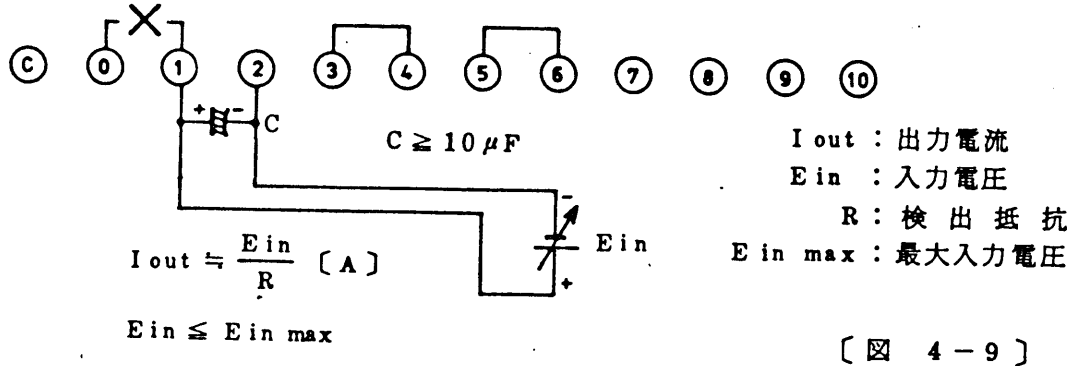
C 0 1 2 3 4 5 6 7 8 9 10

+ - C

$C \geqq 10\mu F$

I out ：出力電流
E in ：入力電圧
R：検出抵抗
E in max：最大入力電圧

- + Ein

$I out \fallingdotseq \frac{E in}{R}$ 〔A〕

$E in \leqq E in max$

〔図 4－9〕